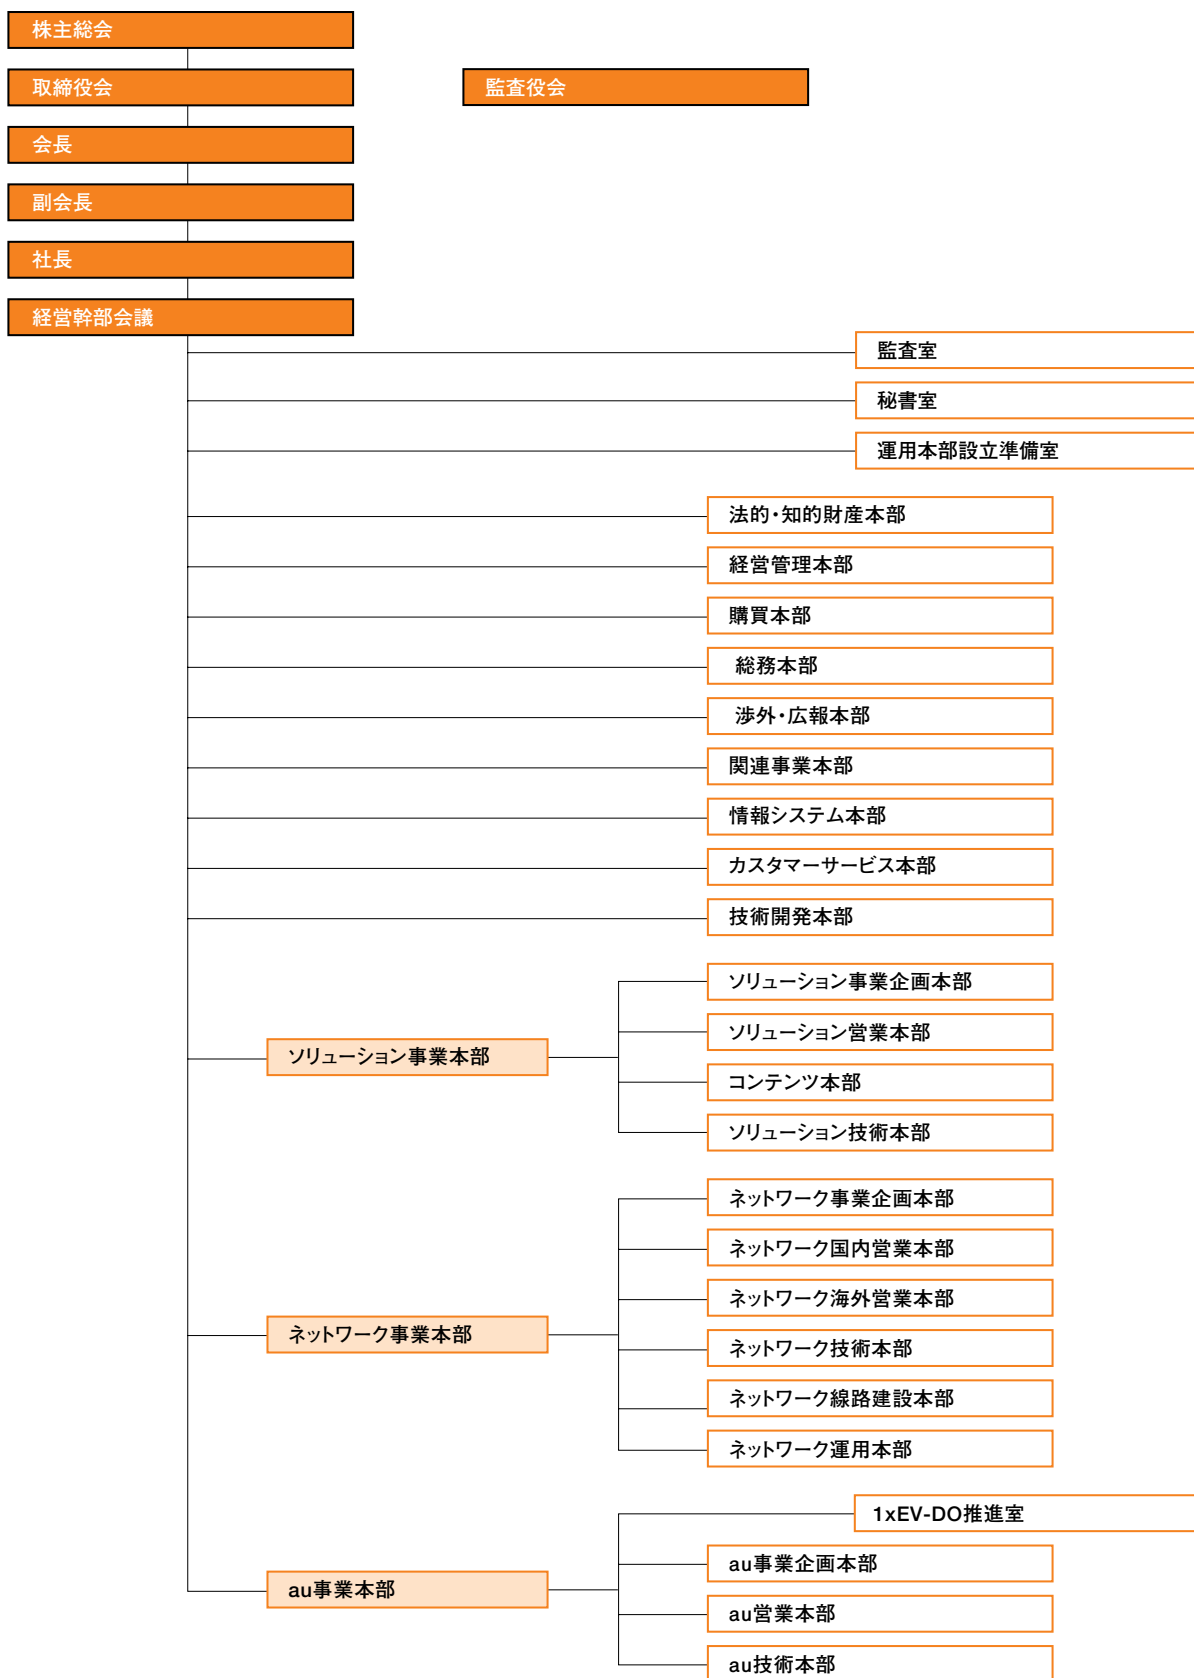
株主総会

取締役会

監査役会

会長

副会長

社長

経営幹部会議

監査室

秘書室

運用本部設立準備室

法的・知的財産本部

経営管理本部

購買本部

総務本部

渉外・広報本部

関連事業本部

情報システム本部

カスタマーサービス本部

技術開発本部

ソリューション事業本部

ソリューション事業企画本部

ソリューション営業本部

コンテンツ本部

ソリューション技術本部

ネットワーク事業本部

ネットワーク事業企画本部

ネットワーク国内営業本部

ネットワーク海外営業本部

ネットワーク技術本部

ネットワーク線路建設本部

ネットワーク運用本部

au事業本部

1xEV-DO推進室

au事業企画本部

au営業本部

au技術本部